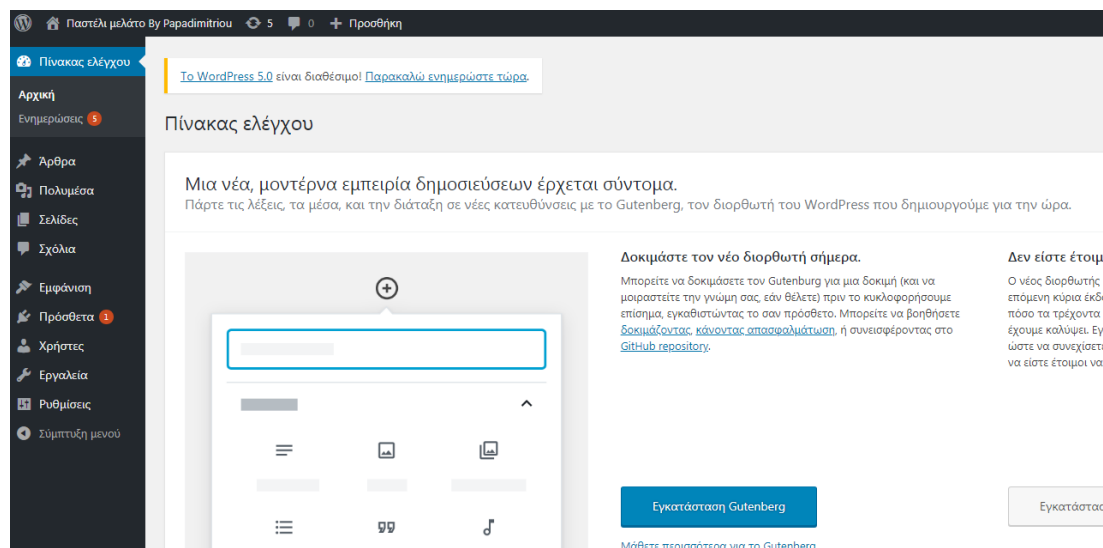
Παστέλι μελάτο By Papadimitriou 5 0 + Προσθήκη

Πίνακας ελέγχου

Αρχική
Ενημερώσεις 5

Άρθρα
Πολυμέσα
Σελίδες
Σχόλια

Εμφάνιση
Πρόσθετα 1
Χρήστες
Εργαλεία
Ρυθμίσεις
Σύμπτυξη μενού

Το WordPress 5.0 είναι διαθέσιμο! Παρακαλώ ενημερώστε τώρα.

Πίνακας ελέγχου

Μια νέα, μοντέρνα εμπειρία δημοσιεύσεων έρχεται σύντομα.

Πάρτε τις λέξεις, τα μέσα, και την διάταξη σε νέες κατευθύνσεις με το Gutenberg, τον διορθωτή του WordPress που δημιουργούμε για την ώρα.

Δοκιμάστε τον νέο διορθωτή σήμερα.

Μπορείτε να δοκιμάσετε τον Gutenberg για μια δοκιμή (και να μοιραστείτε την γνώμη σας, εάν θέλετε) πριν το κυκλοφορήσουμε επίσημα, εγκαθιστώντας το σαν πρόσθετο. Μπορείτε να βοηθήσετε δοκιμάζοντας, κάνοντας αποσφαλμάτωση, ή συνεισφέροντας στο GitHub repository.

Εγκατάσταση Gutenberg

Μάθετε περισσότερα για το Gutenberg

Δεν είστε έτοιμ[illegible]

Ο νέος διορθωτής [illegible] επόμενη κύρια έκδ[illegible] πόσο τα τρέχοντα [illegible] έχουμε καλύψει. Εγ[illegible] ώστε να συνεχίσετ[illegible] να είστε έτοιμοι να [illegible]

Εγκατάστασ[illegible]